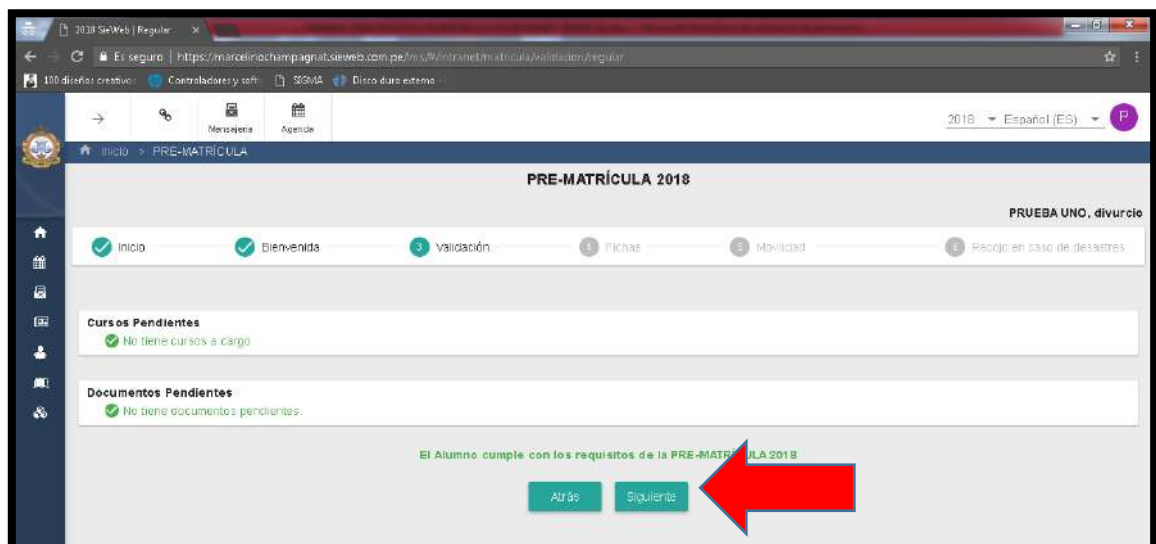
2018 SieWeb | Regular ×

Es seguro | https://marcelinochampagnat.sieweb.com.pe/ms/#/intranet/matricula/validacion/regular

100 diseños creativo | Controladores y soft | SIGMA | Disco duro externo

Mensajería | Agenda

2018 ▾ Español (ES) ▾ P

Inicio > PRE-MATRÍCULA

PRE-MATRÍCULA 2018

PRUEBA UNO, divurcio

Inicio | Bienvenida | 3 Validación | 4 Fichas | 5 Movilidad | 6 Recojo en caso de desastres

Cursos Pendientes
No tiene cursos a cargo

Documentos Pendientes
No tiene documentos pendientes.

El Alumno cumple con los requisitos de la PRE-MATR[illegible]ULA 2018

Atrás | Siguiente